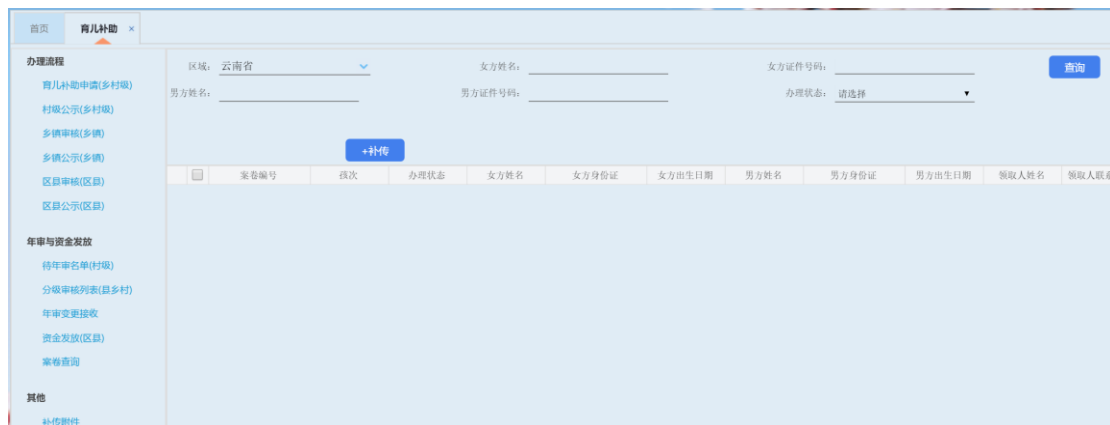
首页 育儿补助 ×

办理流程
育儿补助申请(乡村级)
村级公示(乡村级)
乡镇审核(乡镇)
乡镇公示(乡镇)
区县审核(区县)
区县公示(区县)

年审与资金发放
待年审名单(村级)
分级审核列表(县乡村)
年审变更接收
资金发放(区县)
案卷查询

其他
补传附件

区域: 云南省
女方姓名:
女方证件号码:
查询
男方姓名:
男方证件号码:
办理状态: 请选择

+补传

| | 案卷编号 | 孩次 | 办理状态 | 女方姓名 | 女方身份证 | 女方出生日期 | 男方姓名 | 男方身份证 | 男方出生日期 | 领取人姓名 | 领取人联系 |
|---|---|---|---|---|---|---|---|---|---|---|---|